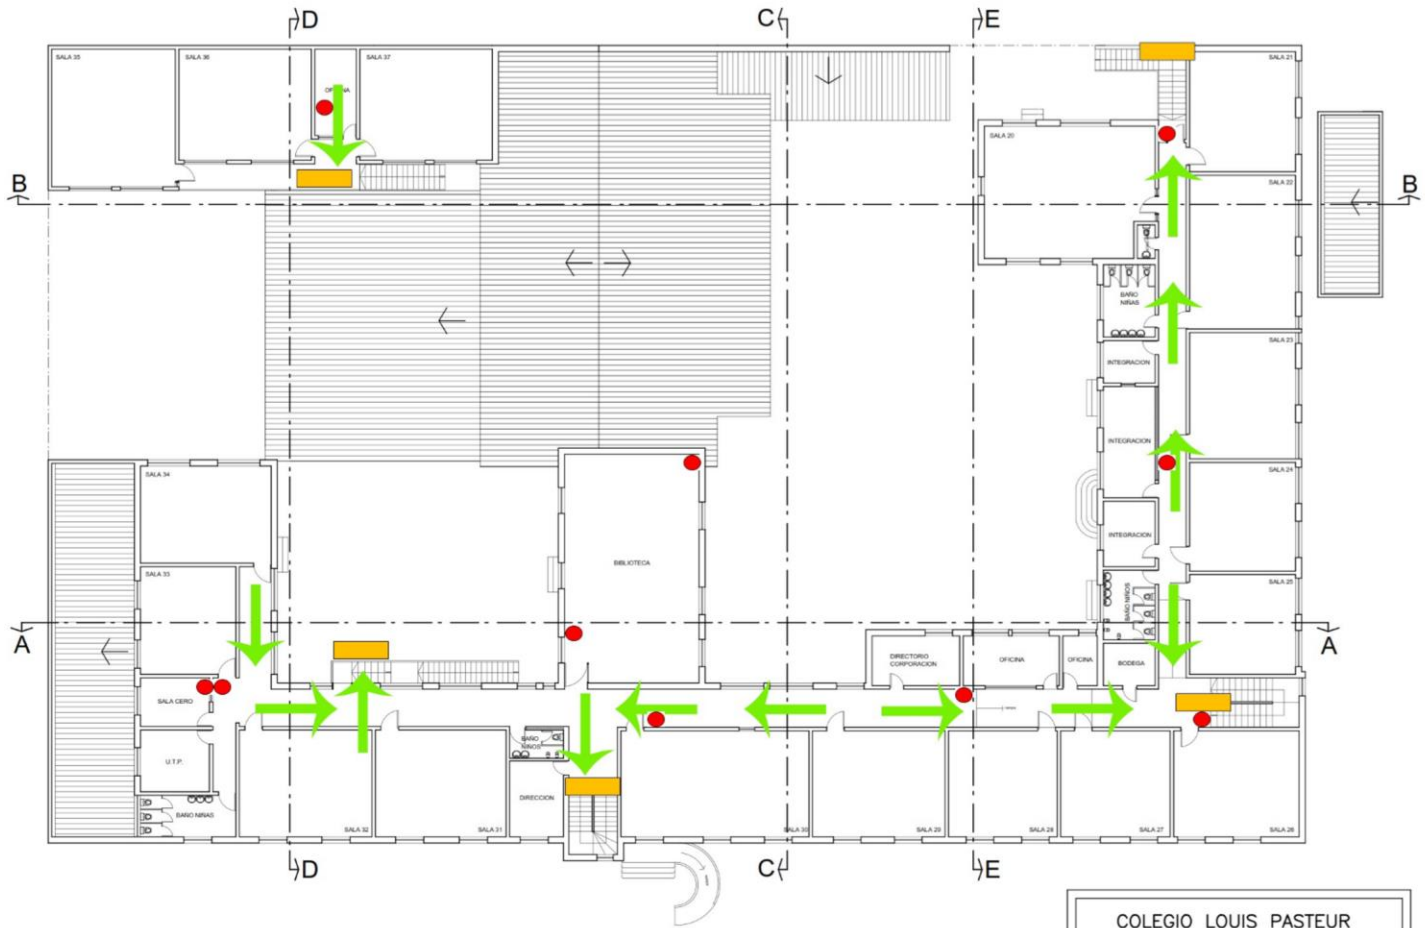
D
C
E
SALA 35
SALA 36
OFICINA
SALA 37
SALA 21
SALA 20
B
B
SALA 22
BAÑO NIÑAS
SALA 23
INTEGRACION
INTEGRACION
SALA 24
SALA 34
BIBLIOTECA
INTEGRACION
SALA 33
SALA 25
BAÑO NIÑOS
A
A
DIRECTORIO CORPORACION
OFICINA
OFICINA
BODEGA
SALA CERO
BAÑO NIÑOS
U.T.P.
DIRECCION
BAÑO NIÑAS
SALA 32
SALA 31
SALA 30
SALA 29
SALA 28
SALA 27
SALA 26
D
C
E
COLEGIO LOUIS PASTEUR